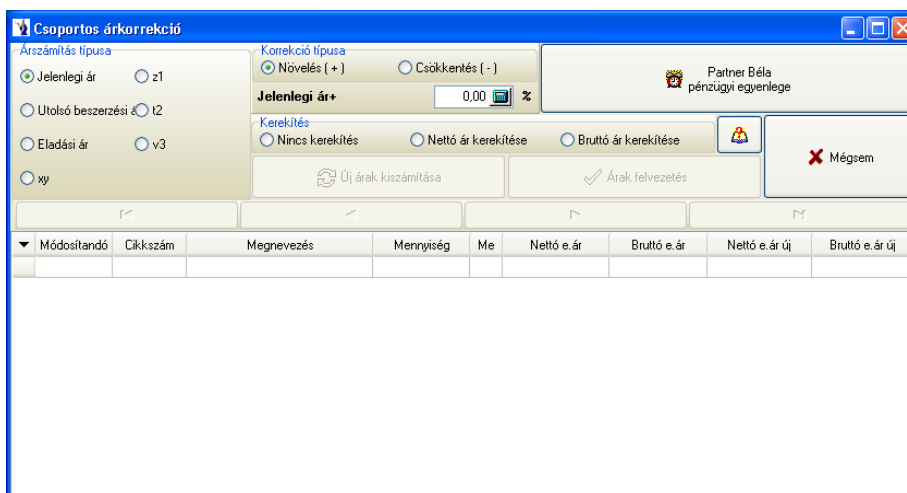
Csoportos árkorrekció

Árszámítás típusa
Jelenlegi ár
z1
Utolsó beszerzési á
t2
Eladási ár
v3
xy

Korrekció típusa
Növelés ( + )
Csökkentés ( - )
Jelenlegi ár+
0,00
%

Partner Béla pénzügyi egyenlege

Kerekítés
Nincs kerekítés
Nettó ár kerekítése
Bruttó ár kerekítése

Mégsem

Új árak kiszámítása
Árak felvezetés

| Módosítandó | Cikkszám | Megnevezés | Mennyiség | Me | Nettó e.ár | Bruttó e.ár | Nettó e.ár új | Bruttó e.ár új |
|---|---|---|---|---|---|---|---|---|
| | | | | | | | | |